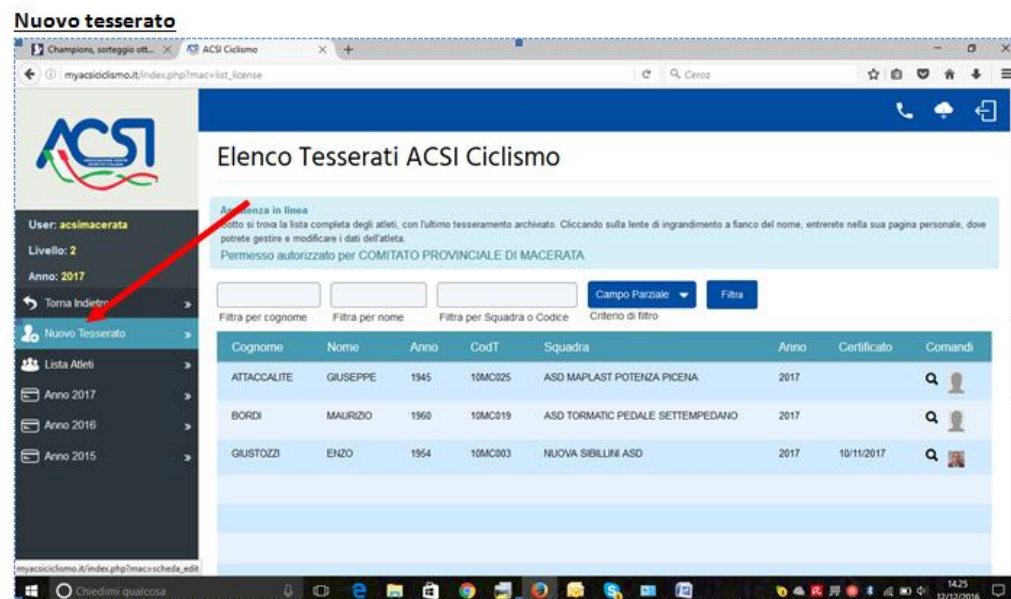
Nuovo tesserato

Champions, sorteggio ott... ×
ACSI Ciclismo ×
+

myacsiciclismo.it/index.php?mac=list_license
Cerca

ACSI

User: acsimacerata
Livello: 2
Anno: 2017

Torna Indietro
Nuovo Tesserato
Lista Atleti
Anno 2017
Anno 2016
Anno 2015

Elenco Tesserati ACSI Ciclismo

A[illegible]enza in linea
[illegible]otto si trova la lista completa degli atleti, con l'ultimo tesseramento archiviato. Cliccando sulla lente di ingrandimento a fianco del nome, entrerete nella sua pagina personale, dove potrete gestire e modificare i dati dell'atleta.
Permesso autorizzato per COMITATO PROVINCIALE DI MACERATA

Filtra per cognome
Filtra per nome
Filtra per Squadra o Codice
Campo Parziale
Criterio di filtro
Filtra

| Cognome | Nome | Anno | CodT | Squadra | Anno | Certificato | Comandi |
|---|---|---|---|---|---|---|---|
| ATTACCALITE | GIUSEPPE | 1945 | 10MC025 | ASD MAPLAST POTENZA PICENA | 2017 | | |
| BORDI | MAURIZIO | 1960 | 10MC019 | ASD TORMATIC PEDALE SETTEMPEDANO | 2017 | | |
| GIUSTOZZI | ENZO | 1954 | 10MC003 | NUOVA SIBILLINI ASD | 2017 | 10/11/2017 | |

myacsiciclismo.it/index.php?mac=scheda_edit

Chiedimi qualcosa
14:25
12/12/2016